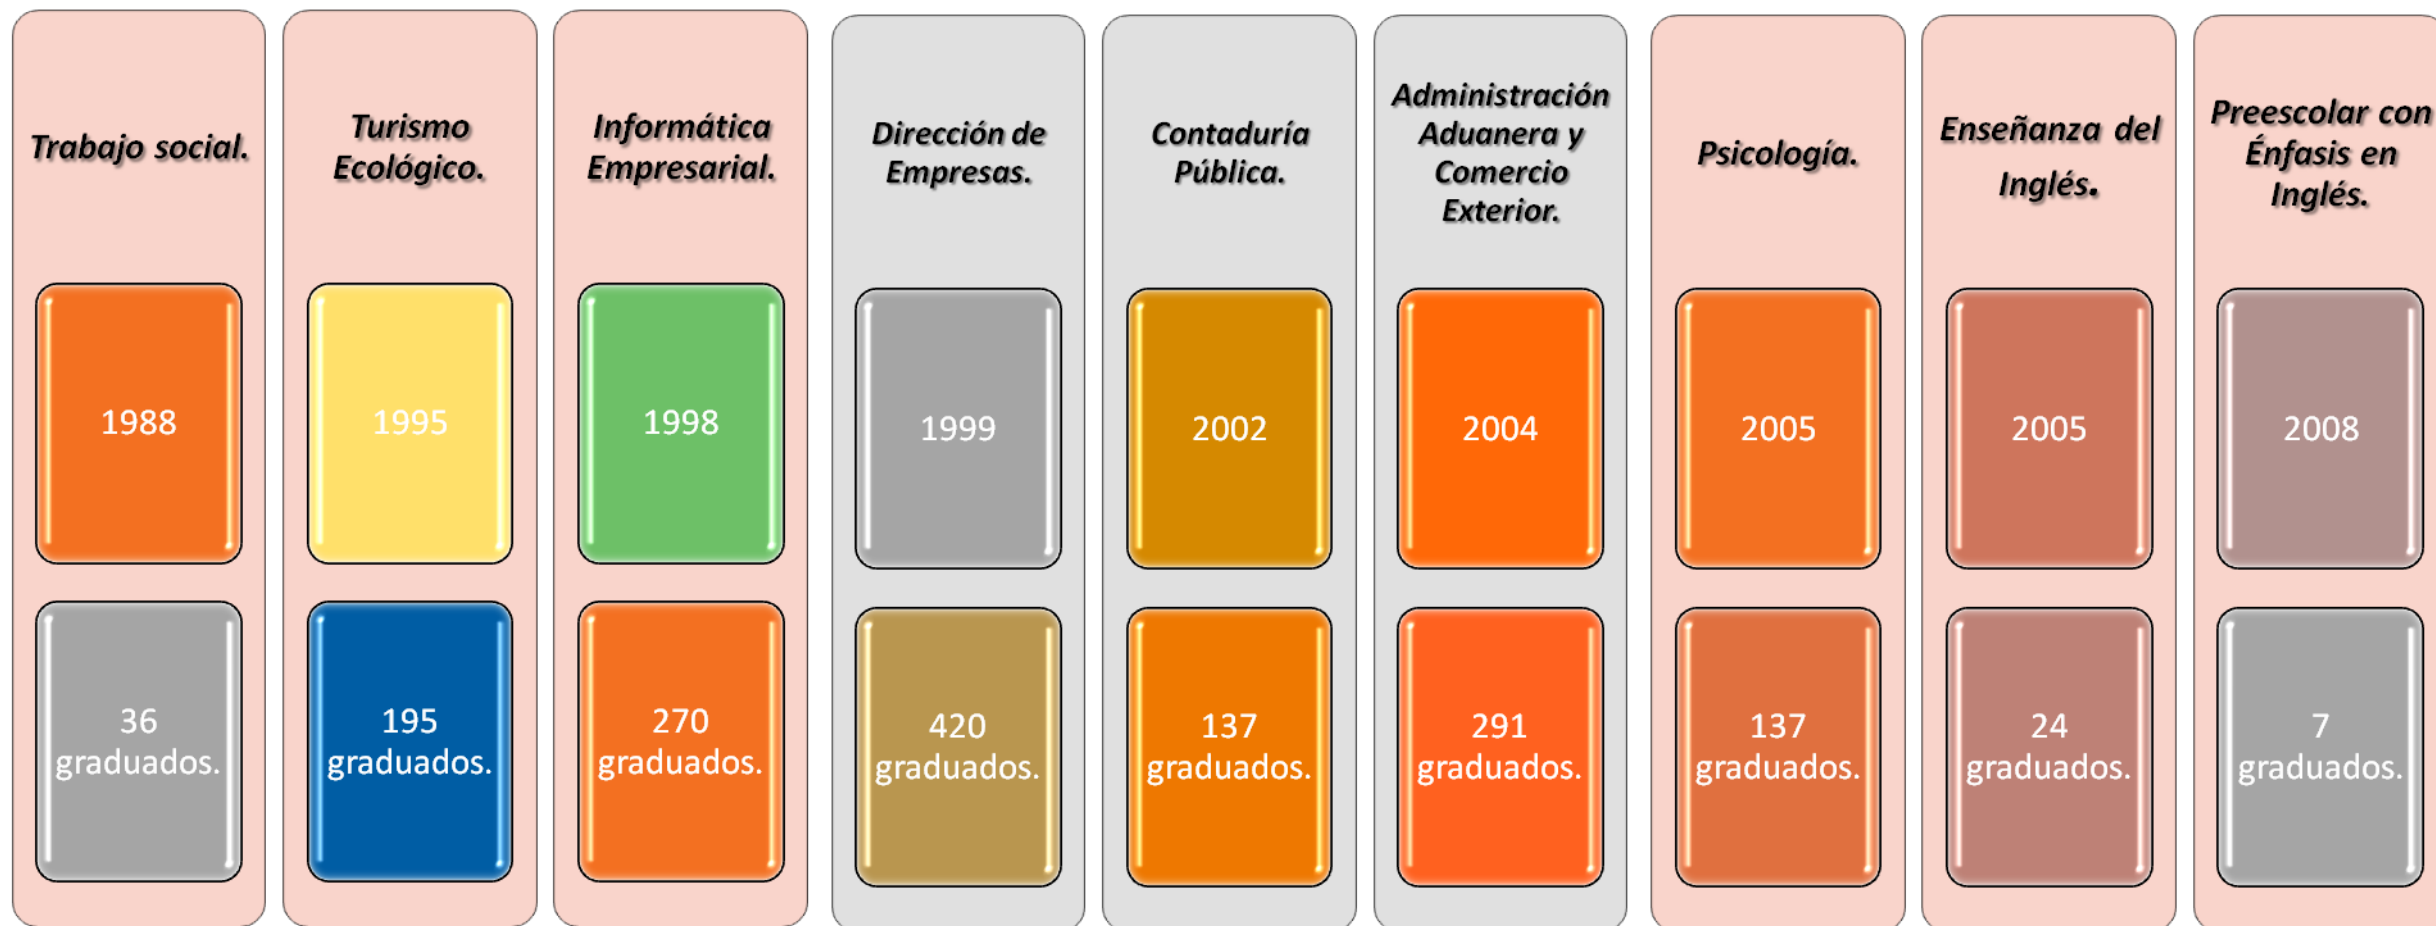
Trabajo social.

1988

36 graduados.

Turismo Ecológico.

1995

195 graduados.

Informática Empresarial.

1998

270 graduados.

Dirección de Empresas.

1999

420 graduados.

Contaduría Pública.

2002

137 graduados.

Administración Aduanera y Comercio Exterior.

2004

291 graduados.

Psicología.

2005

137 graduados.

Enseñanza del Inglés.

2005

24 graduados.

Preescolar con Énfasis en Inglés.

2008

7 graduados.